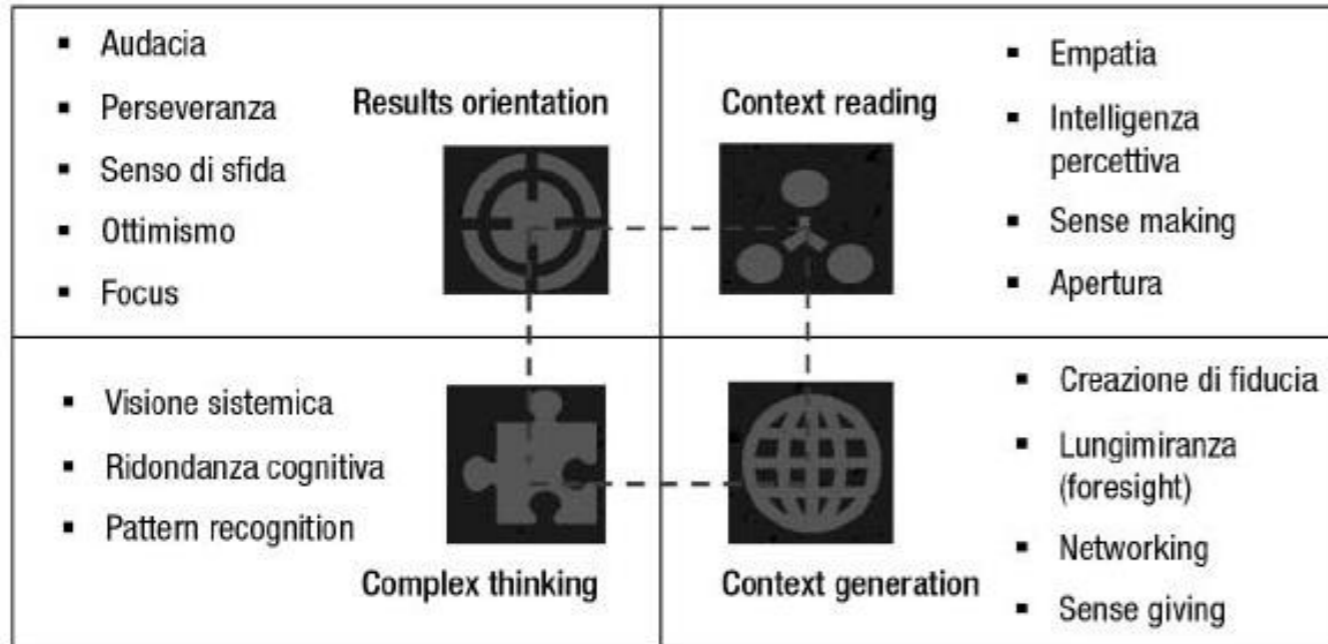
- Audacia
- Perseveranza
- Senso di sfida
- Ottimismo
- Focus

Results orientation

Context reading

- Empatia
- Intelligenza percettiva
- Sense making
- Apertura

- Visione sistemica
- Ridondanza cognitiva
- Pattern recognition

Complex thinking

Context generation

- Creazione di fiducia
- Lungimiranza (foresight)
- Networking
- Sense giving